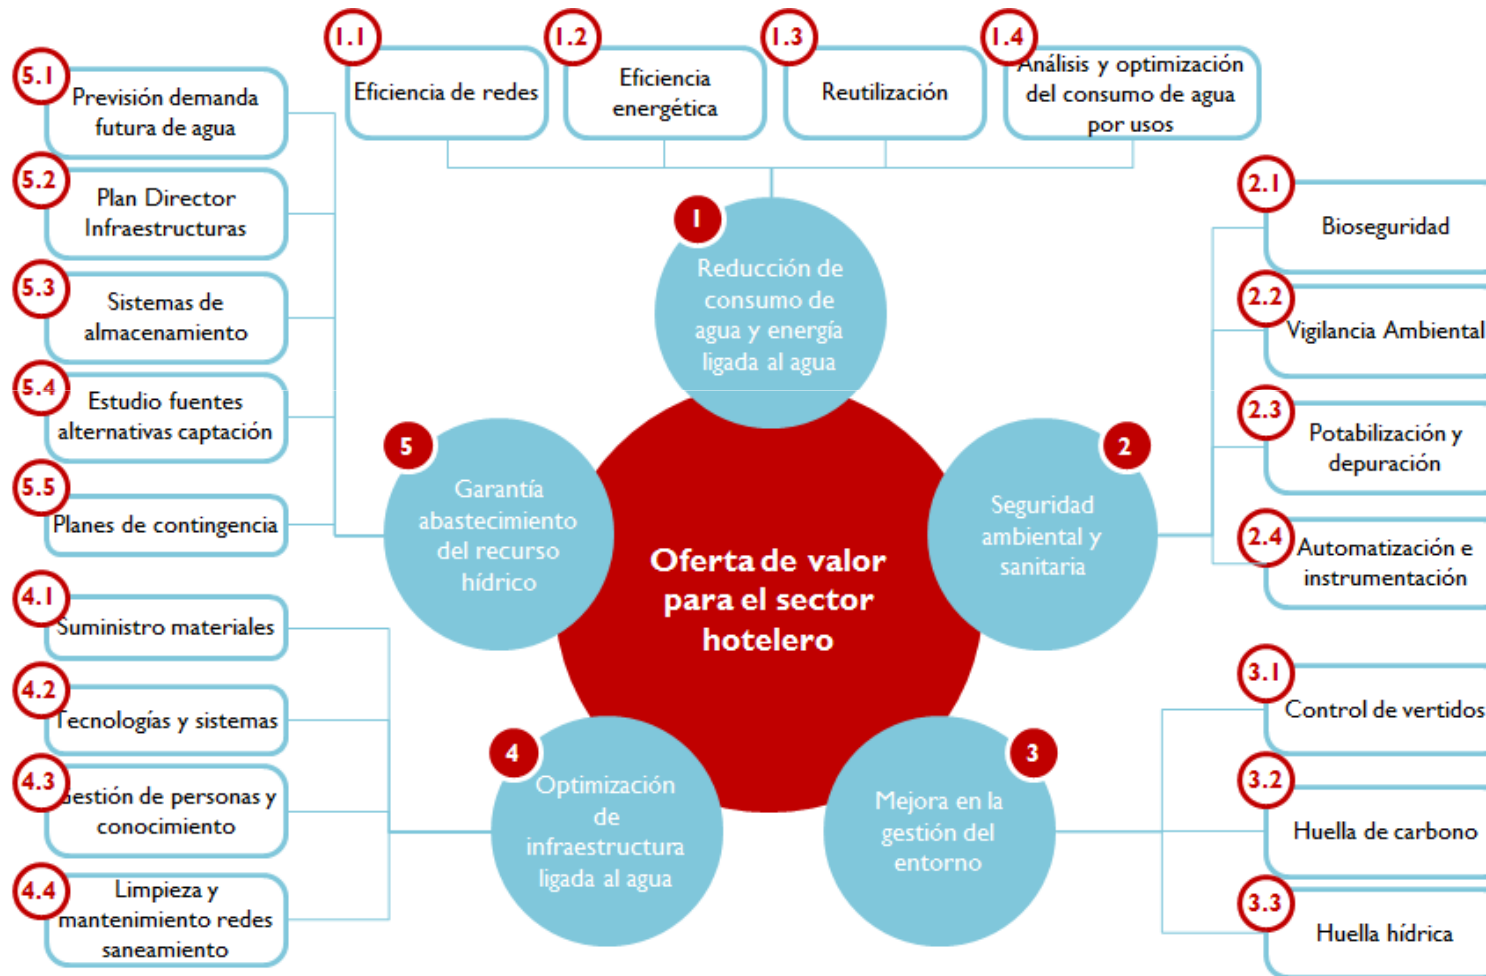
1.1 Eficiencia de redes

1.2 Eficiencia energética

1.3 Reutilización

1.4 Análisis y optimización del consumo de agua por usos

5.1 Previsión demanda futura de agua

5.2 Plan Director Infraestructuras

5.3 Sistemas de almacenamiento

5.4 Estudio fuentes alternativas captación

5.5 Planes de contingencia

1 Reducción de consumo de agua y energía ligada al agua

5 Garantía abastecimiento del recurso hídrico

Oferta de valor para el sector hotelero

2 Seguridad ambiental y sanitaria

4 Optimización de infraestructura ligada al agua

3 Mejora en la gestión del entorno

2.1 Bioseguridad

2.2 Vigilancia Ambiental

2.3 Potabilización y depuración

2.4 Automatización e instrumentación

4.1 Suministro materiales

4.2 Tecnologías y sistemas

4.3 Gestión de personas y conocimiento

4.4 Limpieza y mantenimiento redes saneamiento

3.1 Control de vertidos

3.2 Huella de carbono

3.3 Huella hídrica